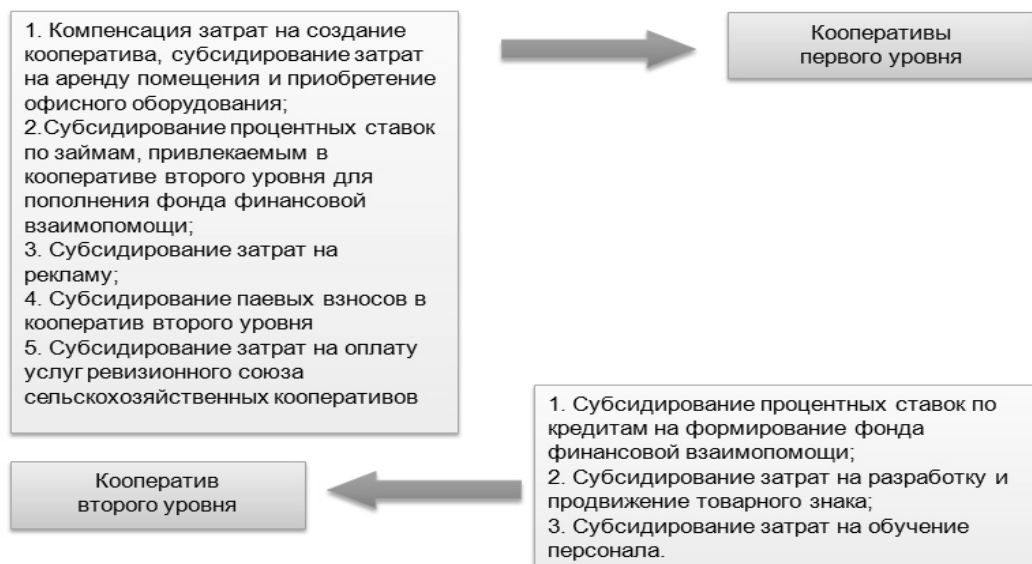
1. Компенсация затрат на создание кооператива, субсидирование затрат на аренду помещения и приобретение офисного оборудования;
2.Субсидирование процентных ставок по займам, привлекаемым в кооперативе второго уровня для пополнения фонда финансовой взаимопомощи;
3. Субсидирование затрат на рекламу;
4. Субсидирование паевых взносов в кооператив второго уровня
5. Субсидирование затрат на оплату услуг ревизионного союза сельскохозяйственных кооперативов

Кооперативы первого уровня

1. Субсидирование процентных ставок по кредитам на формирование фонда финансовой взаимопомощи;
2. Субсидирование затрат на разработку и продвижение товарного знака;
3. Субсидирование затрат на обучение персонала.

Кооператив второго уровня